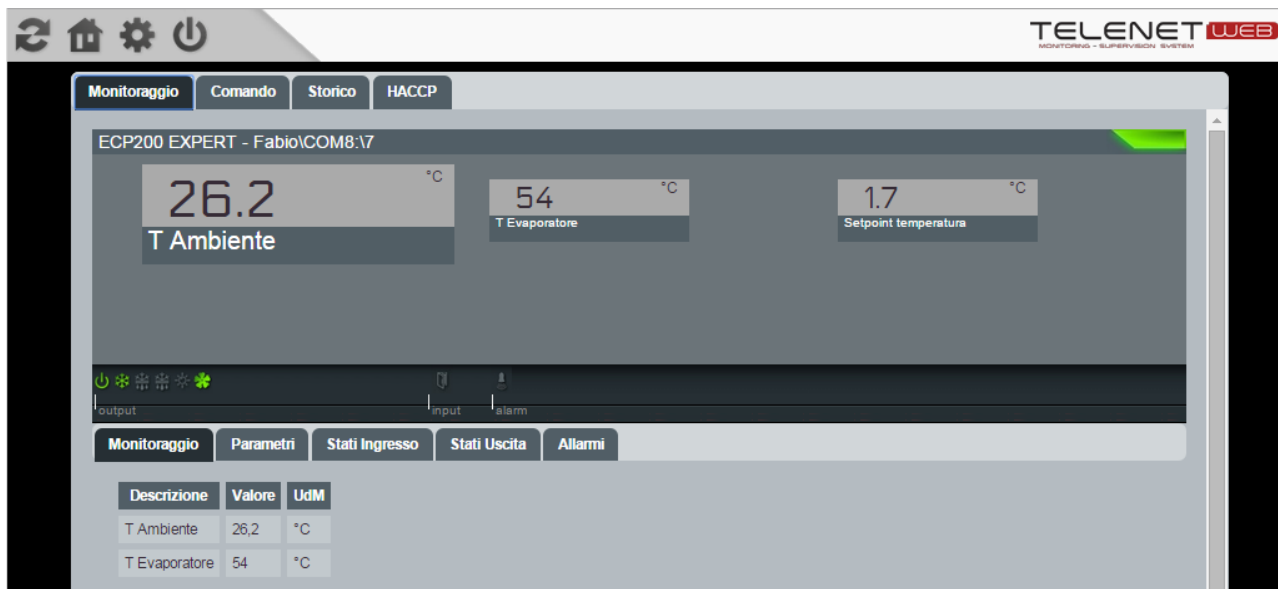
TELENET WEB
MONITORING - SUPERVISION SYSTEM

Monitoraggio | Comando | Storico | HACCP

ECP200 EXPERT - Fabio\COM8:\7

26.2 °C
T Ambiente

54 °C
T Evaporatore

1.7 °C
Setpoint temperatura

output
input
alarm

Monitoraggio | Parametri | Stati Ingresso | Stati Uscita | Allarmi

| Descrizione | Valore | UdM |
|---|---|---|
| T Ambiente | 26,2 | °C |
| T Evaporatore | 54 | °C |